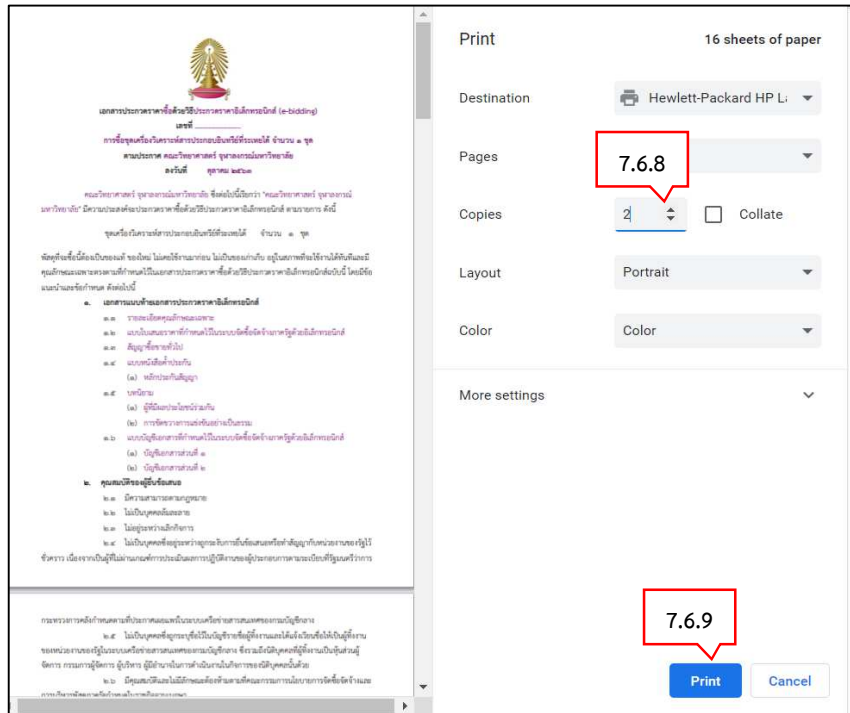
เอกสารประกวดราคาซื้อด้วยวิธีประกวดราคาอิเล็กทรอนิกส์ (e-bidding)
เลขที่ ..........
การซื้อชุดเครื่องวิเคราะห์สารประกอบอินทรีย์ที่ระเหยได้ จำนวน ๑ ชุด
ตามประกาศ คณะวิทยาศาสตร์ จุฬาลงกรณ์มหาวิทยาลัย
ลงวันที่ ตุลาคม ๒๕๖๑

คณะวิทยาศาสตร์ จุฬาลงกรณ์มหาวิทยาลัย ซึ่งต่อไปนี้เรียกว่า "คณะวิทยาศาสตร์ จุฬาลงกรณ์มหาวิทยาลัย" มีความประสงค์จะประกวดราคาซื้อด้วยวิธีประกวดราคาอิเล็กทรอนิกส์ ตามรายการ ดังนี้

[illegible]

๑. เอกสารแนบท้ายเอกสารประกวดราคาอิเล็กทรอนิกส์
๑.๑ รายละเอียดคุณลักษณะเฉพาะ
๑.๒ แบบใบเสนอราคาที่กำหนดไว้ในระบบจัดซื้อจัดจ้างภาครัฐด้วยอิเล็กทรอนิกส์
๑.๓ สัญญาซื้อขายทั่วไป
๑.๔ แบบหนังสือค้ำประกัน
(๑) หลักประกันสัญญา
๑.๕ บทนิยาม
(๑) ผู้มีผลประโยชน์ร่วมกัน
(๒) การขัดขวางการแข่งขันอย่างเป็นธรรม
๑.๖ แบบบัญชีเอกสารที่กำหนดไว้ในระบบจัดซื้อจัดจ้างภาครัฐด้วยอิเล็กทรอนิกส์
(๑) บัญชีเอกสารส่วนที่ ๑
(๒) บัญชีเอกสารส่วนที่ ๒
๒. คุณสมบัติของผู้ยื่นข้อเสนอ
๒.๑ มีความสามารถตามกฎหมาย
๒.๒ ไม่เป็นบุคคลล้มละลาย
๒.๓ ไม่อยู่ระหว่างเลิกกิจการ
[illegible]

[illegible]

Print
16 sheets of paper
Destination
Hewlett-Packard HP L
Pages
7.6.8
Copies
2
Collate
Layout
Portrait
Color
Color
More settings
7.6.9
Print
Cancel